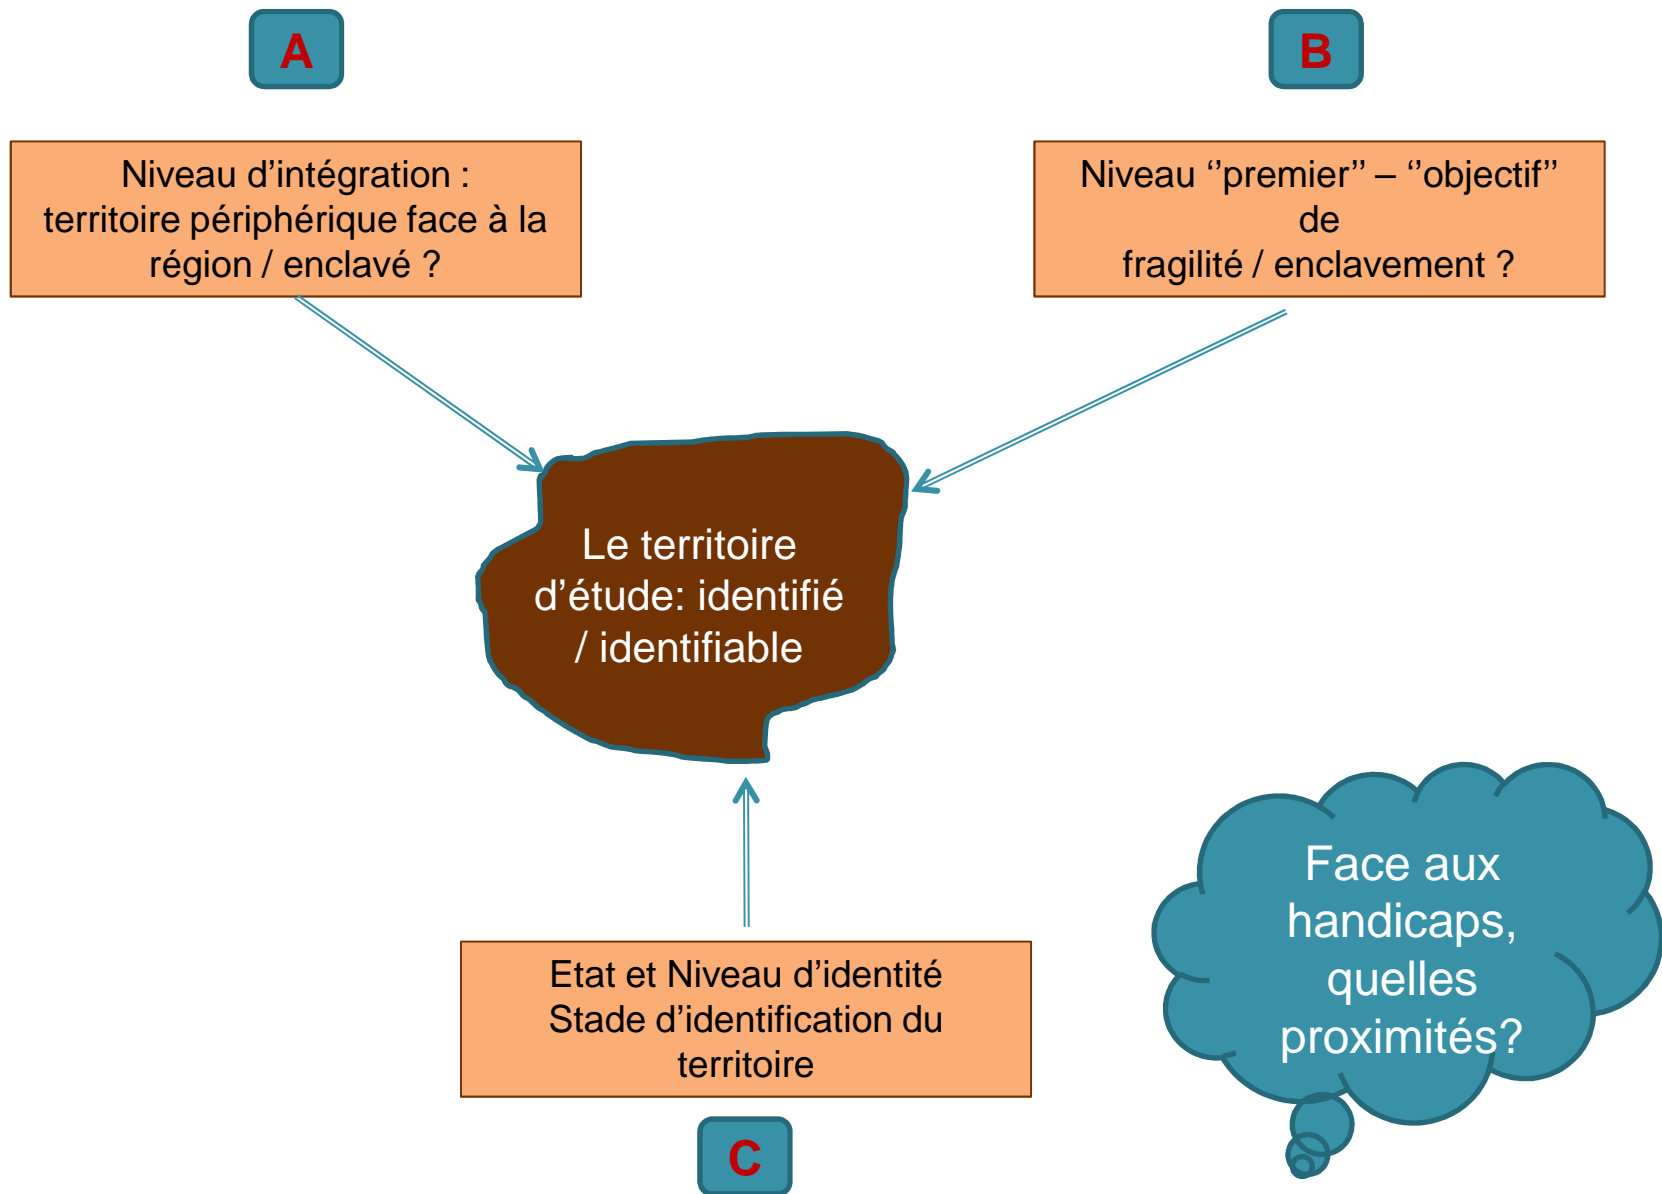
A

B

Niveau d’intégration : territoire périphérique face à la région / enclavé ?

Niveau ‘’premier’’ – ‘’objectif’’ de fragilité / enclavement ?

Le territoire d’étude: identifié / identifiable

Etat et Niveau d’identité Stade d’identification du territoire

C

Face aux handicaps, quelles proximités?